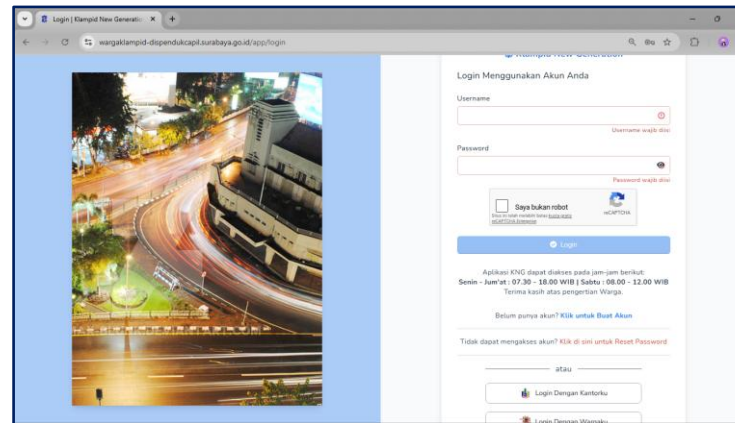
Login | Klampid New Generatio ×
+
wargaklampid-dispendukcapil.surabaya.go.id/app/login

Klampid New Generation

Login Menggunakan Akun Anda

Username

Username wajib diisi

Password

Password wajib diisi

Saya bukan robot
reCAPTCHA
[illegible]

Login

Aplikasi KNG dapat diakses pada jam-jam berikut:
Senin - Jum'at : 07.30 - 18.00 WIB | Sabtu : 08.00 - 12.00 WIB
Terima kasih atas pengertian Warga.

Belum punya akun? Klik untuk Buat Akun

Tidak dapat mengakses akun? Klik di sini untuk Reset Password

atau

Login Dengan Kantorku

Login Dengan Wargaku